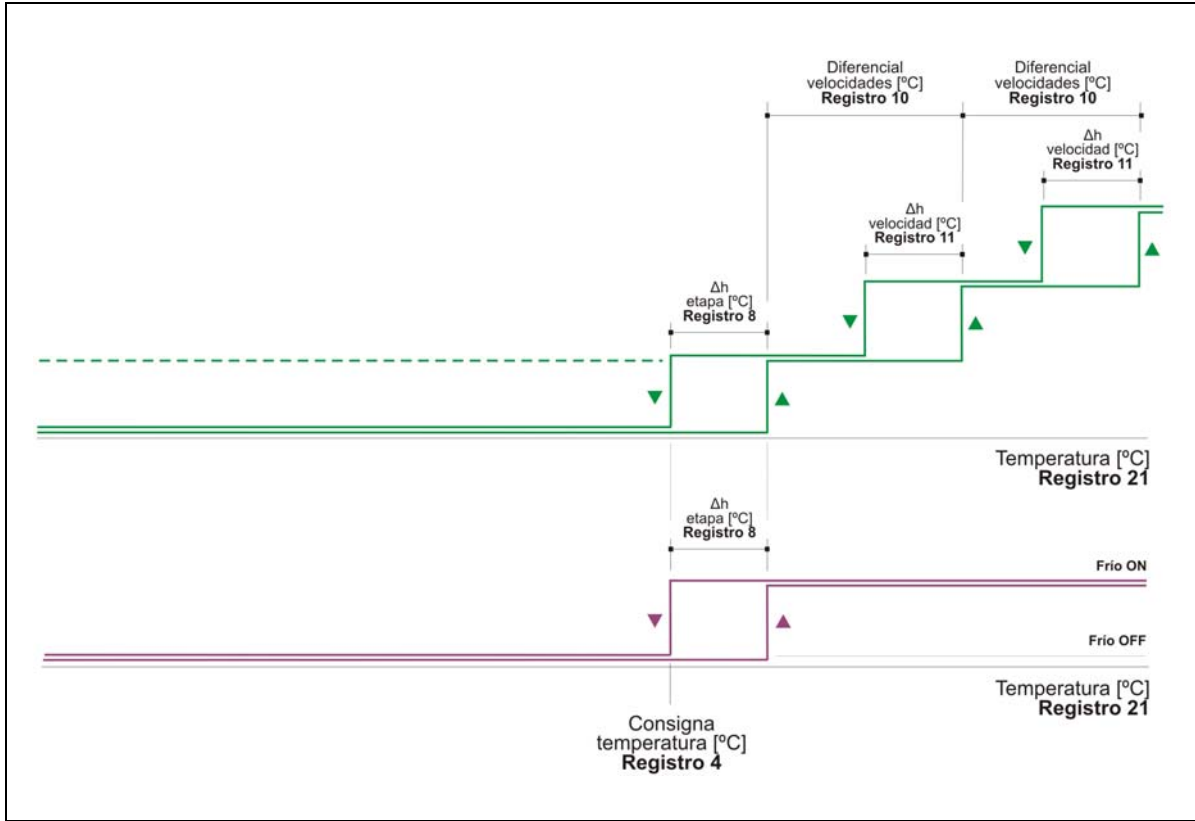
Diferencial velocidades [ºC]
Registro 10

Diferencial velocidades [ºC]
Registro 10

Δh
velocidad [ºC]
Registro 11

Δh
velocidad [ºC]
Registro 11

Δh
etapa [ºC]
Registro 8

Temperatura [ºC]
Registro 21

Δh
etapa [ºC]
Registro 8

Frío ON

Frío OFF

Temperatura [ºC]
Registro 21

Consigna temperatura [ºC]
Registro 4